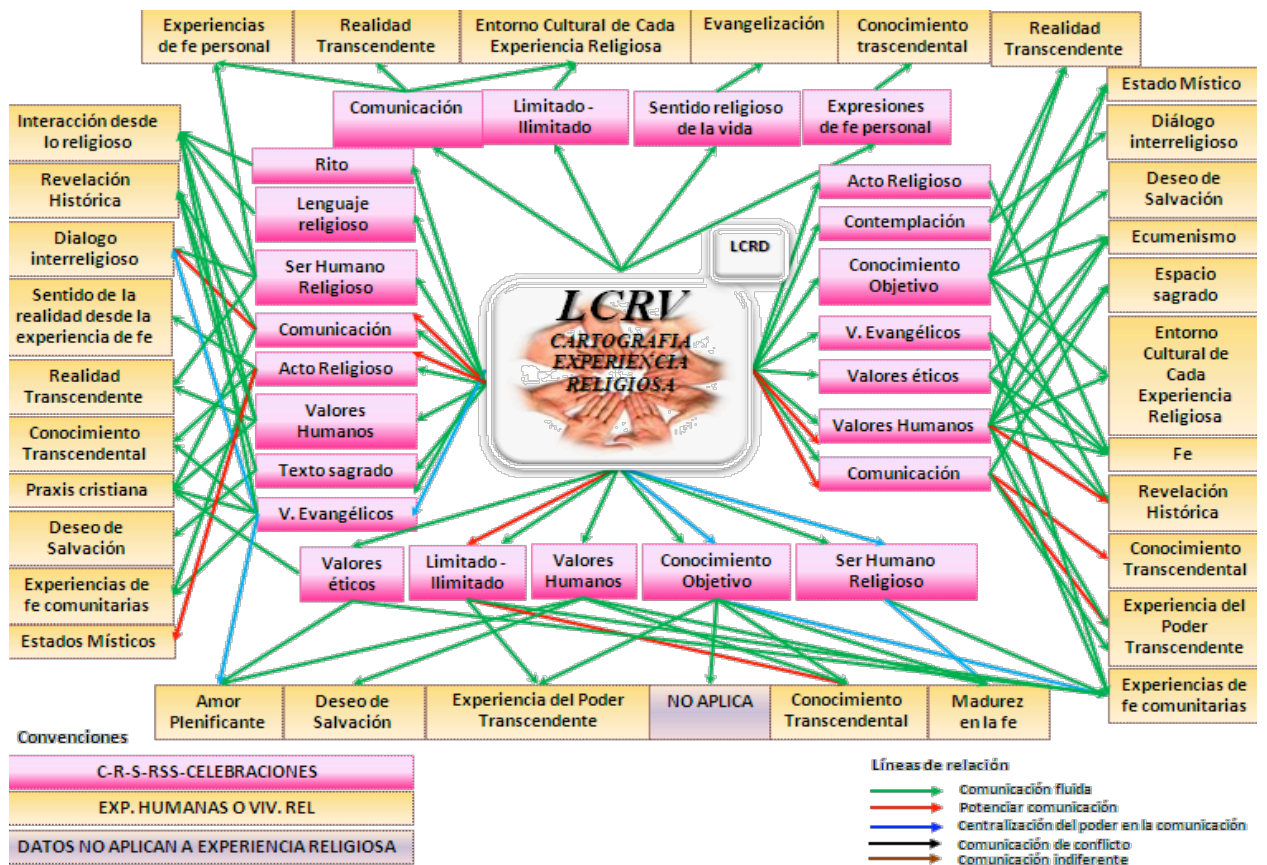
Experiencias de fe personal
Realidad Transcendente
Entorno Cultural de Cada Experiencia Religiosa
Evangelización
Conocimiento trascendental
Realidad Transcendente

Comunicación
Limitado - Ilimitado
Sentido religioso de la vida
Expresiones de fe personal

Interacción desde lo religioso
Revelación Histórica
Dialogo interreligioso
Sentido de la realidad desde la experiencia de fe
Realidad Transcendente
Conocimiento Transcendental
Praxis cristiana
Deseo de Salvación
Experiencias de fe comunitarias
Estados Místicos

Rito
Lenguaje religioso
Ser Humano Religioso
Comunicación
Acto Religioso
Valores Humanos
Texto sagrado
V. Evangélicos

LCRD

LCRV
CARTOGRAFIA EXPERIENCIA RELIGIOSA

Acto Religioso
Contemplación
Conocimiento Objetivo
V. Evangélicos
Valores éticos
Valores Humanos
Comunicación

Estado Místico
Diálogo interreligioso
Deseo de Salvación
Ecumenismo
Espacio sagrado
Entorno Cultural de Cada Experiencia Religiosa
Fe
Revelación Histórica
Conocimiento Transcendental
Experiencia del Poder Transcendente
Experiencias de fe comunitarias

Valores éticos
Limitado - Ilimitado
Valores Humanos
Conocimiento Objetivo
Ser Humano Religioso

Amor Plenificante
Deseo de Salvación
Experiencia del Poder Transcendente
NO APLICA
Conocimiento Transcendental
Madurez en la fe

Convenciones
C-R-S-RSS-CELEBRACIONES
EXP. HUMANAS O VIV. REL
DATOS NO APLICAN A EXPERIENCIA RELIGIOSA

Líneas de relación
Comunicación fluida
Potenciar comunicación
Centralización del poder en la comunicación
Comunicación de conflicto
Comunicación indiferente